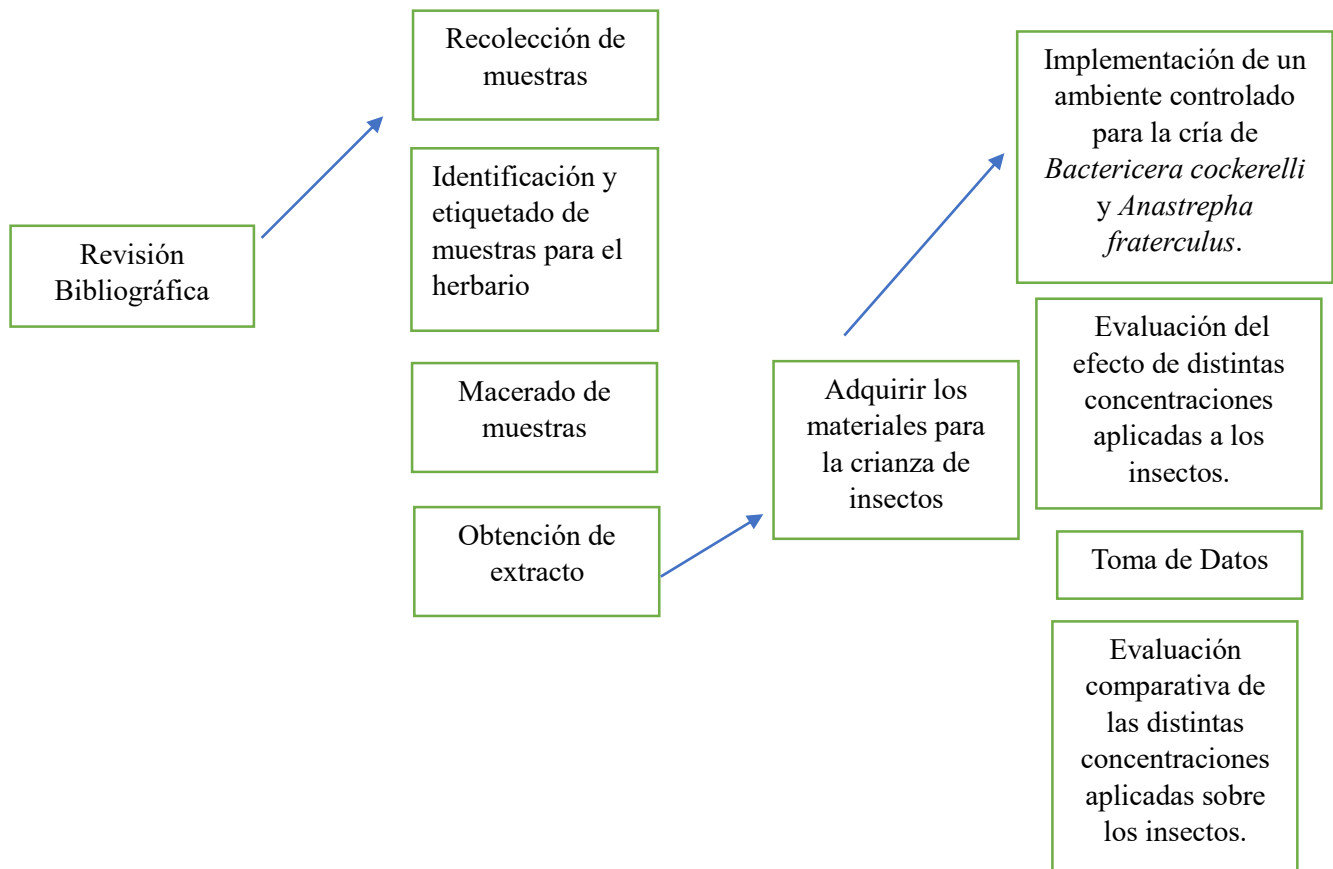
Revisión Bibliográfica

Recolección de muestras

Identificación y etiquetado de muestras para el herbario

Macerado de muestras

Obtención de extracto

Adquirir los materiales para la crianza de insectos

Implementación de un ambiente controlado para la cría de *Bactericera cockerelli* y *Anastrepha fraterculus*.

Evaluación del efecto de distintas concentraciones aplicadas a los insectos.

Toma de Datos

Evaluación comparativa de las distintas concentraciones aplicadas sobre los insectos.